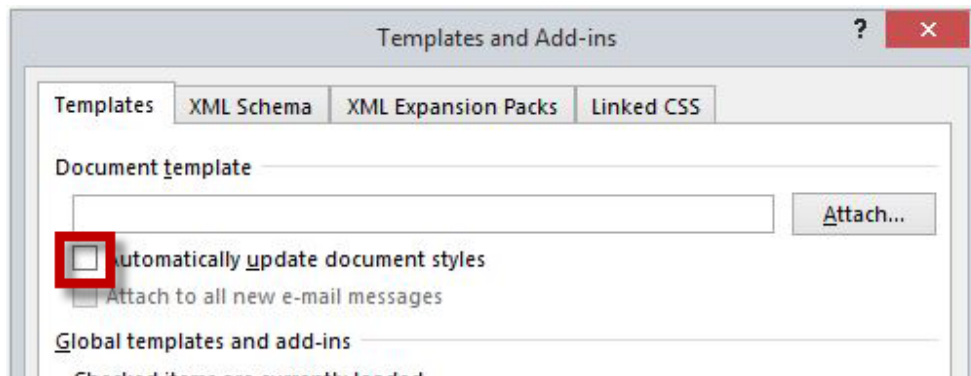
Templates and Add-ins

?

×

Templates

XML Schema

XML Expansion Packs

Linked CSS

Document template

Attach...

Automatically update document styles

Attach to all new e-mail messages

Global templates and add-ins

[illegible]